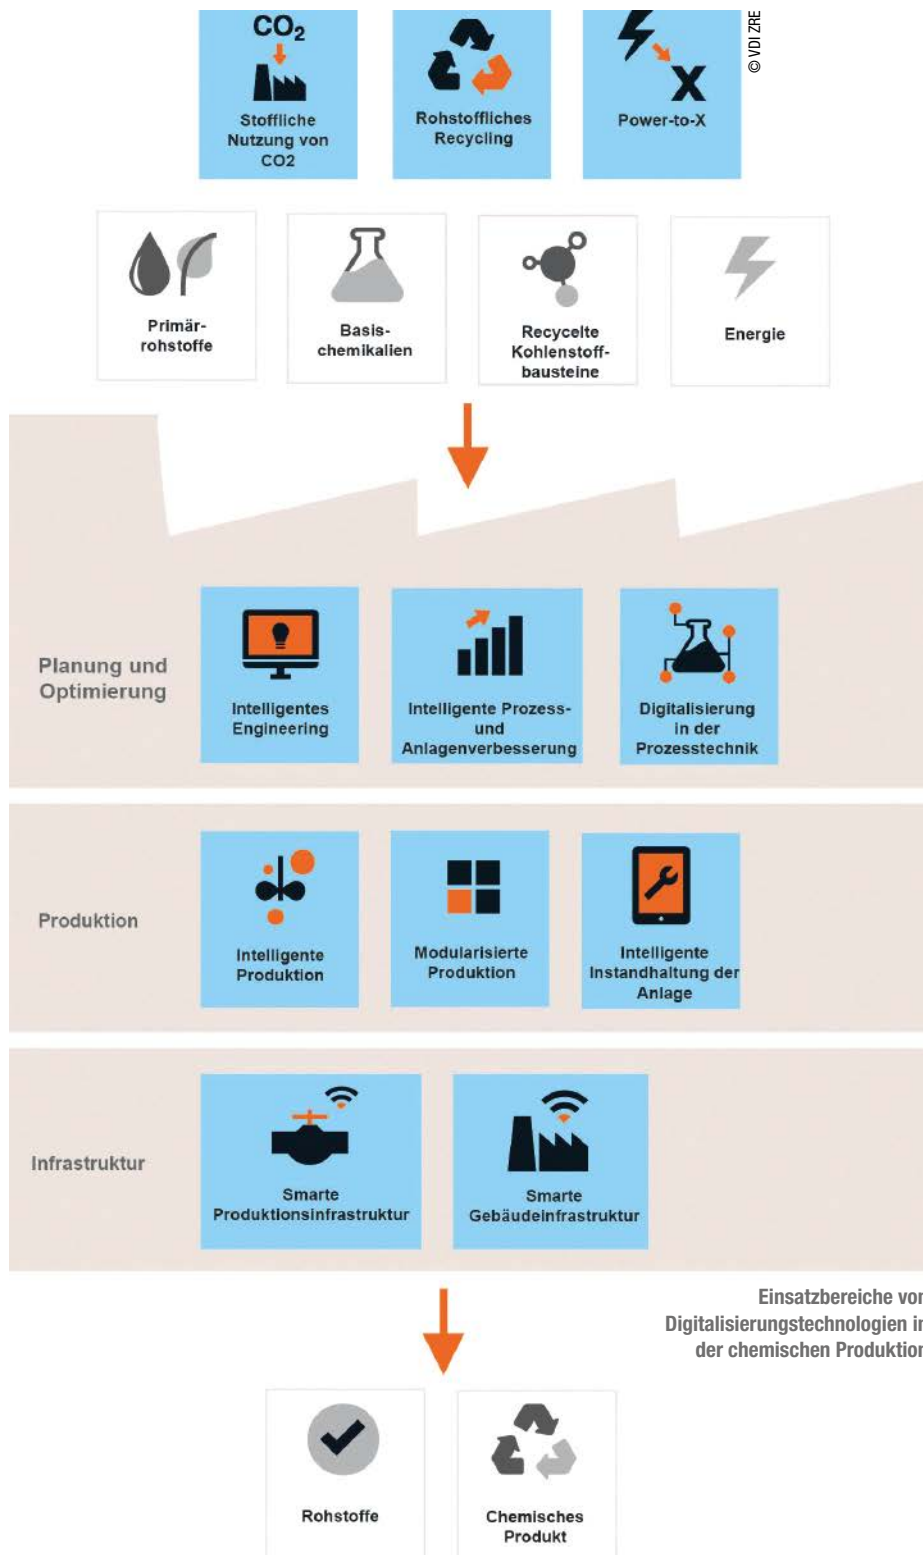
$CO_2$

Stoffliche Nutzung von CO2

Rohstoffliches Recycling

X

Power-to-X

© VDI ZRE

Primärrohstoffe

Basischemikalien

Recycelte Kohlenstoffbausteine

Energie

Planung und Optimierung

Intelligentes Engineering

Intelligente Prozess- und Anlagenverbesserung

Digitalisierung in der Prozesstechnik

Produktion

Intelligente Produktion

Modularisierte Produktion

Intelligente Instandhaltung der Anlage

Infrastruktur

Smarte Produktionsinfrastruktur

Smarte Gebäudeinfrastruktur

Einsatzbereiche vo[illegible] Digitalisierungstechnologien i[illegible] der chemischen Produktio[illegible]

Rohstoffe

Chemisches Produkt